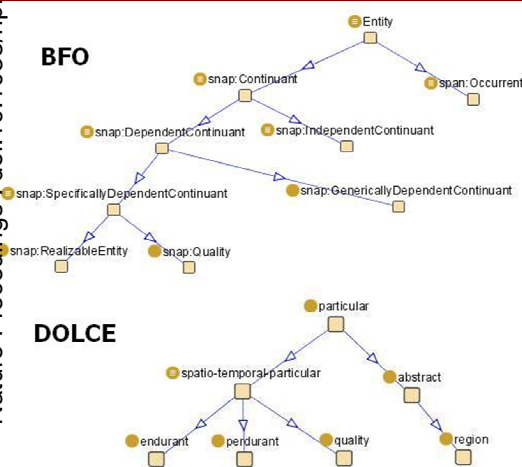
BFO

Entity

snap:Continuant

span:Occurrent

snap:DependentContinuant

snap:IndependentContinuant

snap:SpecificallyDependentContinuant

snap:GenericallyDependentContinuant

snap:RealizableEntity

snap:Quality

DOLCE

particular

spatio-temporal-particular

abstract

endurant

perdurant

quality

region